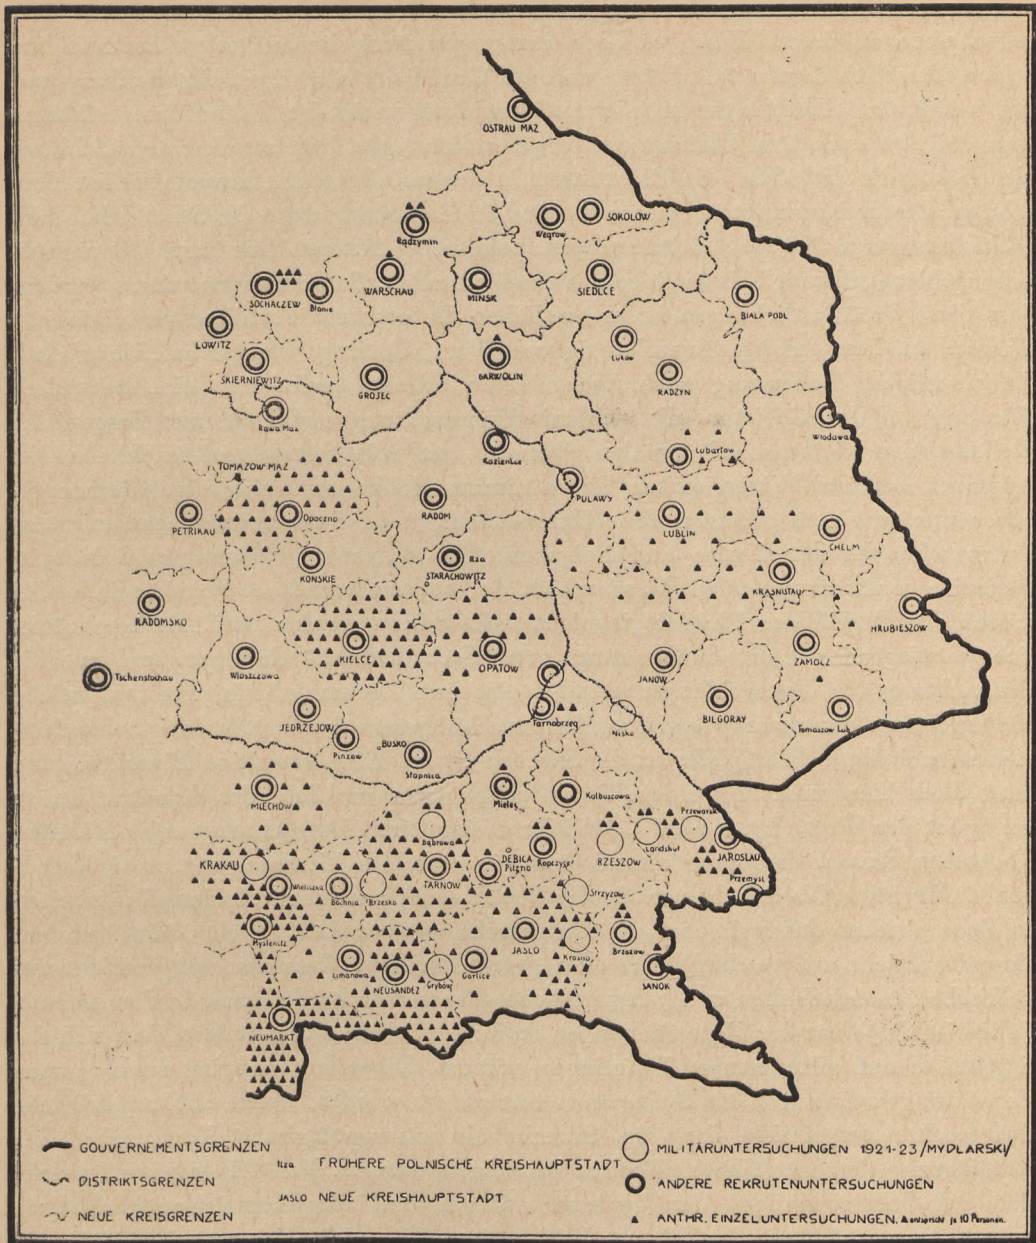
OSTRAU MAZ
SOKOLOW
Wegrow
Radzymin
SOCHACZEW
WARSCHAU
MINSK
SIEDLCE
Blonie
BIALA PODL
LOWITZ
SKIERNIEWITZ
GARWOLIN
Lukow
GROJEC
RADZYN
Rawa Maz
Wlodawa
Kozienice
Lubartow
TOMAZOW MAZ
PULAWY
PETRIKAU
Opoczno
RADOM
LUBLIN
CHELM
Ilza
KONSKIE
STARACHOWITZ
KRASNISTAW
RADOMSKO
HRUBIESZOW
KIELCE
OPATOW
ZAMOSZ
Tschenstochau
Wloszczowa
JANOW
Tarnobrzeg
BILGORAY
JEDRZEJOW
Nisko
Tomaszow Lub
BUSKO
Pinczow
Stopnica
MIECHOW
Mielec
Kolbuszowa
Przeworsk
Dabrowa
Landshut
KRAKAU
DEBICA
Ropczyce
RZESZOW
JAROSLAU
TARNOW
Pilzno
Wieliczka
Bochnia
Brzesko
Przemysl
Strzyzow
Myslenitz
JASLO
Krosno
Brzozow
Limanowa
Gorlice
NEUSANDEZ
Grybow
SANOK
NEUMARKT

GOUVERNEMENTSGRENZEN
DISTRIKTSGRENZEN
NEUE KREISGRENZEN
Ilza FRÜHERE POLNISCHE KREISHAUPTSTADT
JASLO NEUE KREISHAUPTSTADT
MILITÄRUNTERSUCHUNGEN 1921-23 /MYDLARSKI/
ANDERE REKRUTENUNTERSUCHUNGEN
ANTHR. EINZELUNTERSUCHUNGEN. ▲ entspricht je 10 Personen.